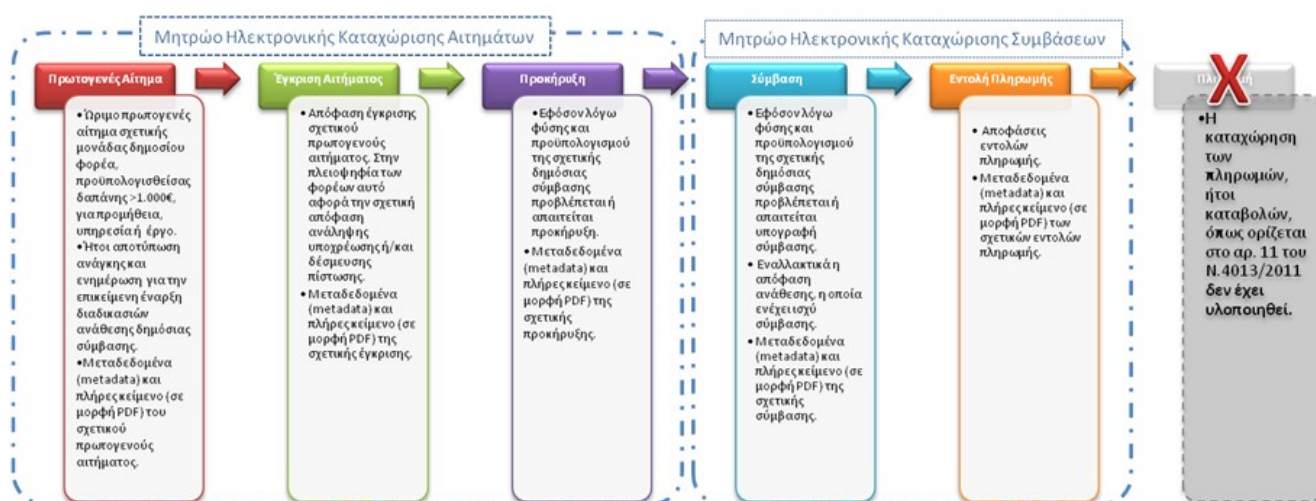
Μητρώο Ηλεκτρονικής Καταχώρισης Αιτημάτων

Μητρώο Ηλεκτρονικής Καταχώρισης Συμβάσεων

Πρωτογενές Αίτημα

•Ώριμο πρωτογενές αίτημα σχετικής μονάδας δημοσίου φορέα, προϋπολογισθείσας δαπάνης >1.000€, για προμήθεια, υπηρεσία ή έργο.
•Ήτοι αποτύπωση ανάγκης και ενημέρωση για την επικείμενη έναρξη διαδικασιών ανάθεσης δημόσιας σύμβασης.
•Μεταδεδομένα (metadata) και πλήρες κείμενο (σε μορφή PDF) του σχετικού πρωτογενούς αιτήματος.

Έγκριση Αιτήματος

•Απόφαση έγκρισης σχετικού πρωτογενούς αιτήματος. Στην πλειοψηφία των φορέων αυτό αφορά την σχετική απόφαση ανάληψης υποχρέωσης ή/και δέσμευσης πίστωσης.
•Μεταδεδομένα (metadata) και πλήρες κείμενο (σε μορφή PDF) της σχετικής έγκρισης.

Προκήρυξη

•Εφόσον λόγω φύσης και προϋπολογισμού της σχετικής δημόσιας σύμβασης προβλέπεται ή απαιτείται προκήρυξη.
•Μεταδεδομένα (metadata) και πλήρες κείμενο (σε μορφή PDF) της σχετικής προκήρυξης.

Σύμβαση

•Εφόσον λόγω φύσης και προϋπολογισμού της σχετικής δημόσιας σύμβασης προβλέπεται ή απαιτείται υπογραφή σύμβασης.
•Εναλλακτικά η απόφαση ανάθεσης, η οποία ενέχει ισχύ σύμβασης.
•Μεταδεδομένα (metadata) και πλήρες κείμενο (σε μορφή PDF) της σχετικής σύμβασης.

Εντολή Πληρωμής

•Αποφάσεις εντολών πληρωμής.
•Μεταδεδομένα (metadata) και πλήρες κείμενο (σε μορφή PDF) των σχετικών εντολών πληρωμής.

Πλ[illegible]ή

•Η καταχώρηση των πληρωμών, ήτοι καταβολών, όπως ορίζεται στο αρ. 11 του Ν.4013/2011 δεν έχει υλοποιηθεί.